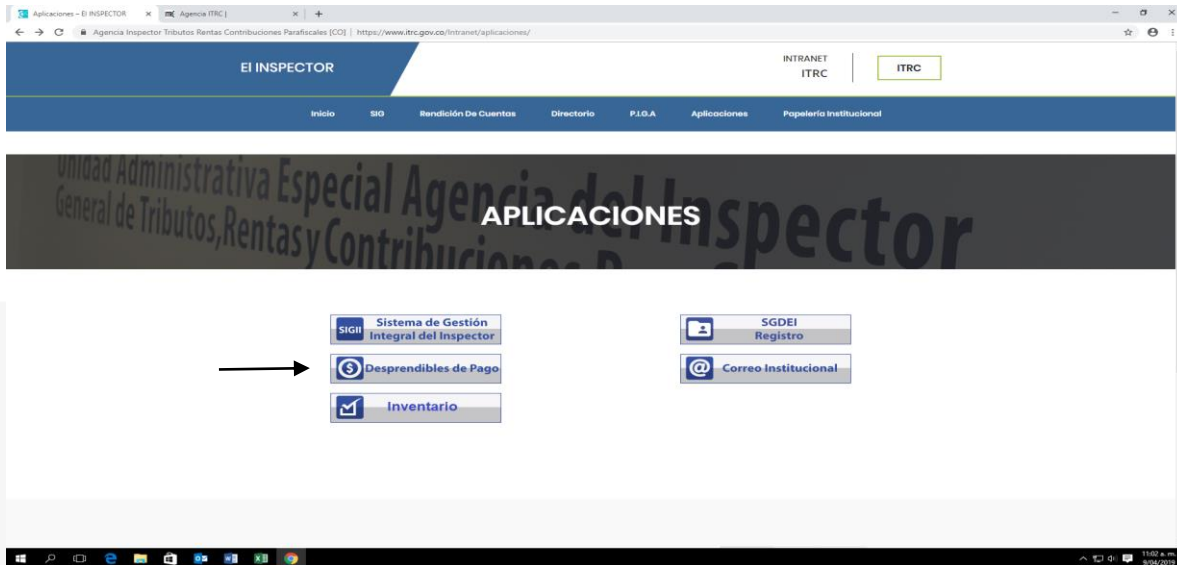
Aplicaciones – El INSPECTOR × Agencia ITRC | × +

Agencia Inspector Tributos Rentas Contribuciones Parafiscales [CO] | https://www.itrc.gov.co/Intranet/aplicaciones/

El INSPECTOR

INTRANET
ITRC

ITRC

Inicio SIG Rendición De Cuentas Directorio P.I.G.A Aplicaciones Papelería Institucional

Unidad Administrativa Especial Agencia del Inspector General de Tributos,Rentas y Contribuciones P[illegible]

APLICACIONES

SIGII Sistema de Gestión Integral del Inspector

SGDEI Registro

Desprendibles de Pago

Correo Institucional

Inventario

11:02 a. m.
9/04/2019